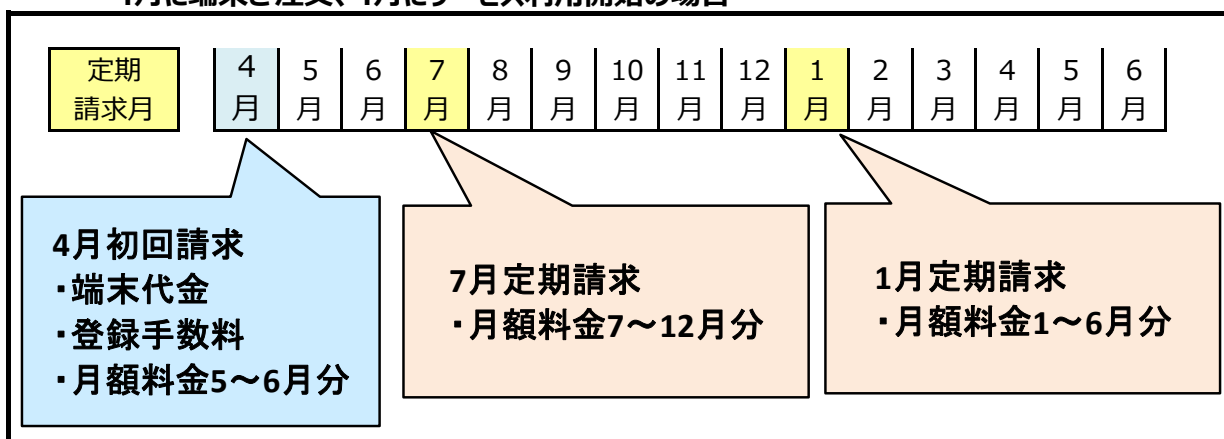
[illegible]

| 定期請求月 | 4月 | 5月 | 6月 | 7月 | 8月 | 9月 | 10月 | 11月 | 12月 | 1月 | 2月 | 3月 | 4月 | 5月 | 6月 |
|---|---|---|---|---|---|---|---|---|---|---|---|---|---|---|---|

4月初回請求
・端末代金
・登録手数料
・月額料金5～6月分

7月定期請求
・月額料金7～12月分

1月定期請求
・月額料金1～6月分